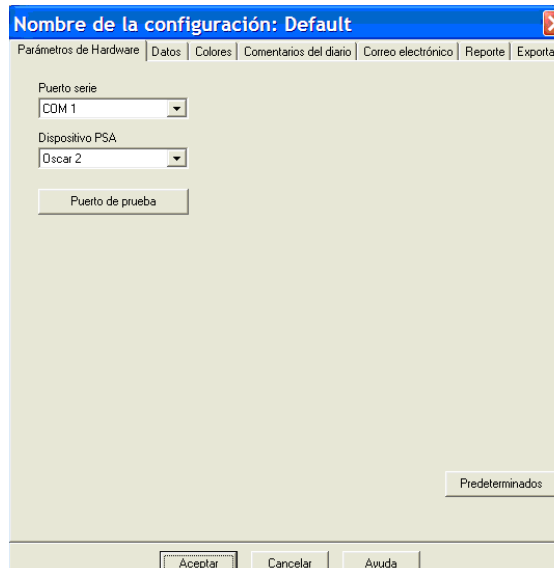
Nombre de la configuración: Default

Parámetros de Hardware | Datos | Colores | Comentarios del diario | Correo electrónico | Reporte | Exporta

Puerto serie
COM 1

Dispositivo PSA
Oscar 2

Puerto de prueba

Predeterminados

Aceptar
Cancelar
Ayuda